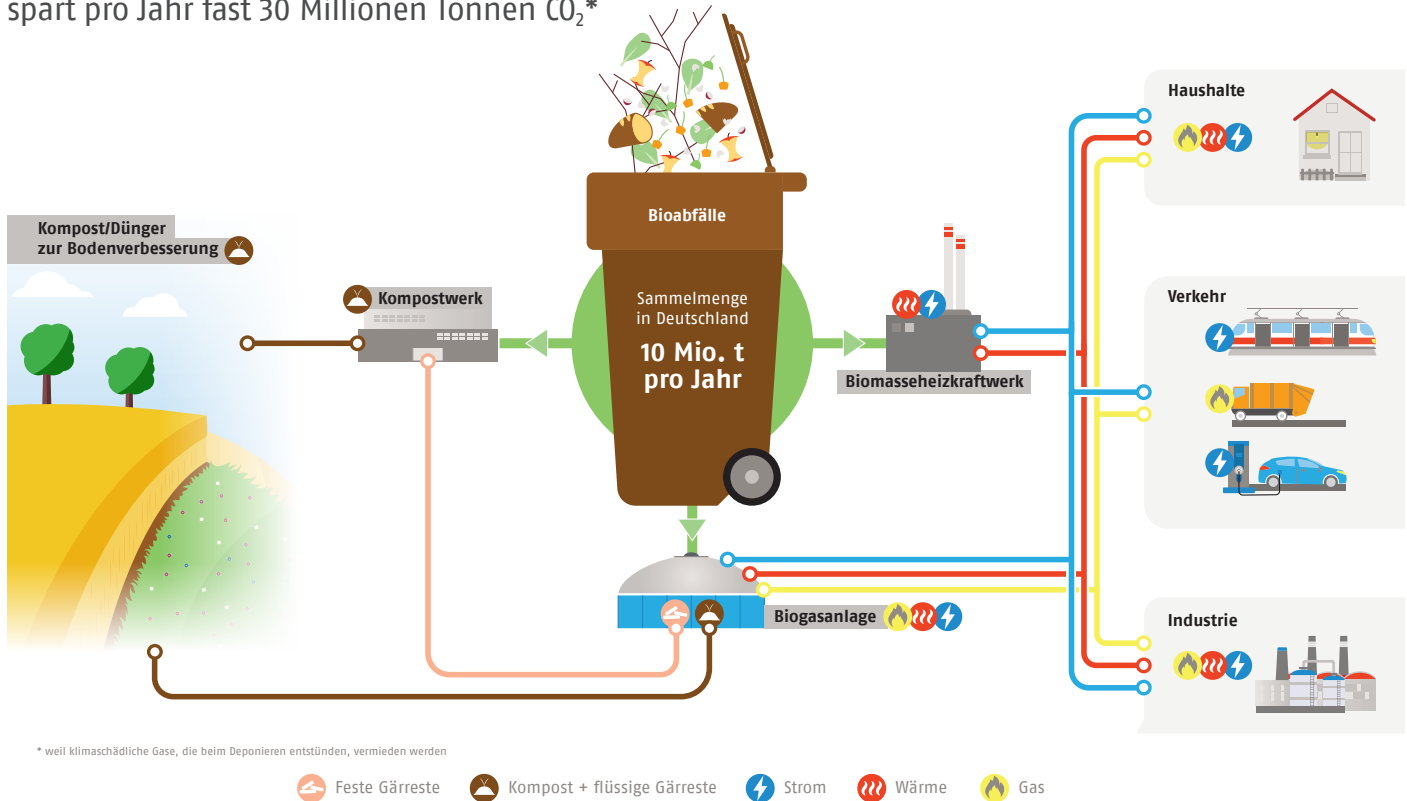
spart pro Jahr fast 30 Millionen Tonnen $CO_2$*

Bioabfälle

Sammelmenge in Deutschland

10 Mio. t pro Jahr

Kompost/Dünger zur Bodenverbesserung

Kompostwerk

Biomasseheizkraftwerk

Biogasanlage

Haushalte

Verkehr

Industrie

* weil klimaschädliche Gase, die beim Deponieren entstünden, vermieden werden

Feste Gärreste   Kompost + flüssige Gärreste   Strom   Wärme   Gas